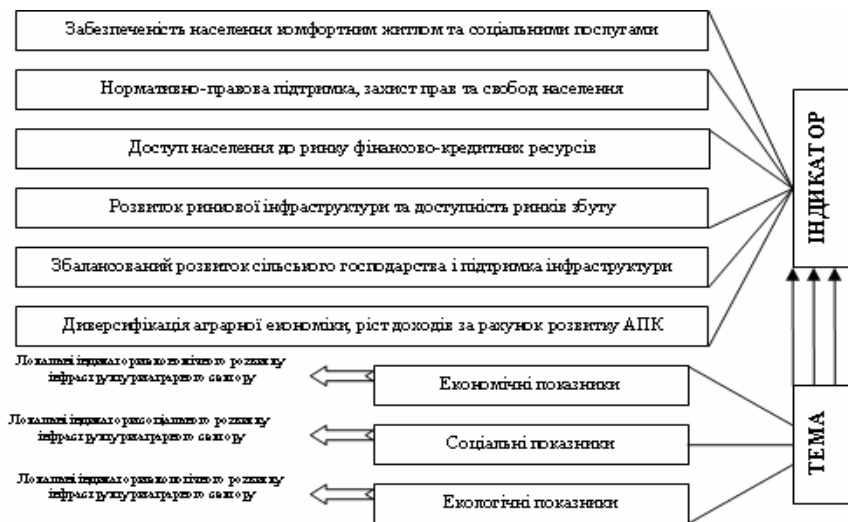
Забезпеченість населення комфортним житлом та соціальними послугами

Нормативно-правова підтримка, захист прав та свобод населення

Доступ населення до ринку фінансово-кредитних ресурсів

Розвиток ринкової інфраструктури та доступність ринків збуту

Збалансований розвиток сільського господарства і підтримка інфраструктури

Диверсифікація аграрної економіки, ріст доходів за рахунок розвитку АПК

ІНДИКАТОР

Локальні індикатори економічного розвитку інфраструктури аграрного сектору

Економічні показники

Локальні індикатори соціального розвитку інфраструктури аграрного сектору

Соціальні показники

Локальні індикатори екологічного розвитку інфраструктури аграрного сектору

Екологічні показники

ТЕМА